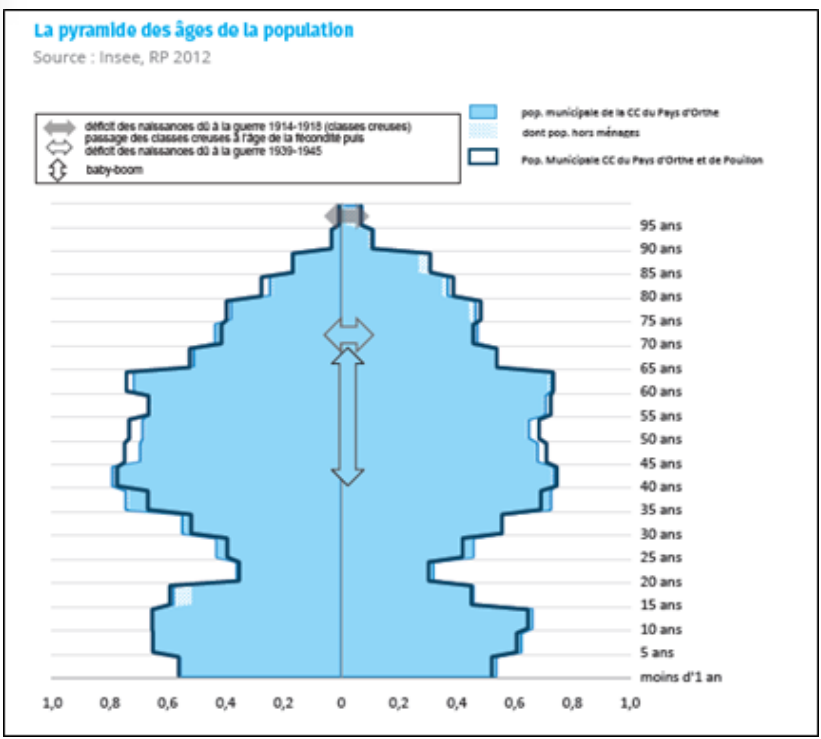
La pyramide des âges de la population
Source : Insee, RP 2012

déficit des naissances dû à la guerre 1914-1918 (classes creuses)
passage des classes creuses à l'âge de la fécondité puis
déficit des naissances dû à la guerre 1939-1945
baby-boom

pop. municipale de la CC du Pays d'Orthe
dont pop. hors ménages
Pop. Municipale CC du Pays d'Orthe et de Pouillon

95 ans
90 ans
85 ans
80 ans
75 ans
70 ans
65 ans
60 ans
55 ans
50 ans
45 ans
40 ans
35 ans
30 ans
25 ans
20 ans
15 ans
10 ans
5 ans
moins d'1 an

1,0 0,8 0,6 0,4 0,2 0 0,2 0,4 0,6 0,8 1,0